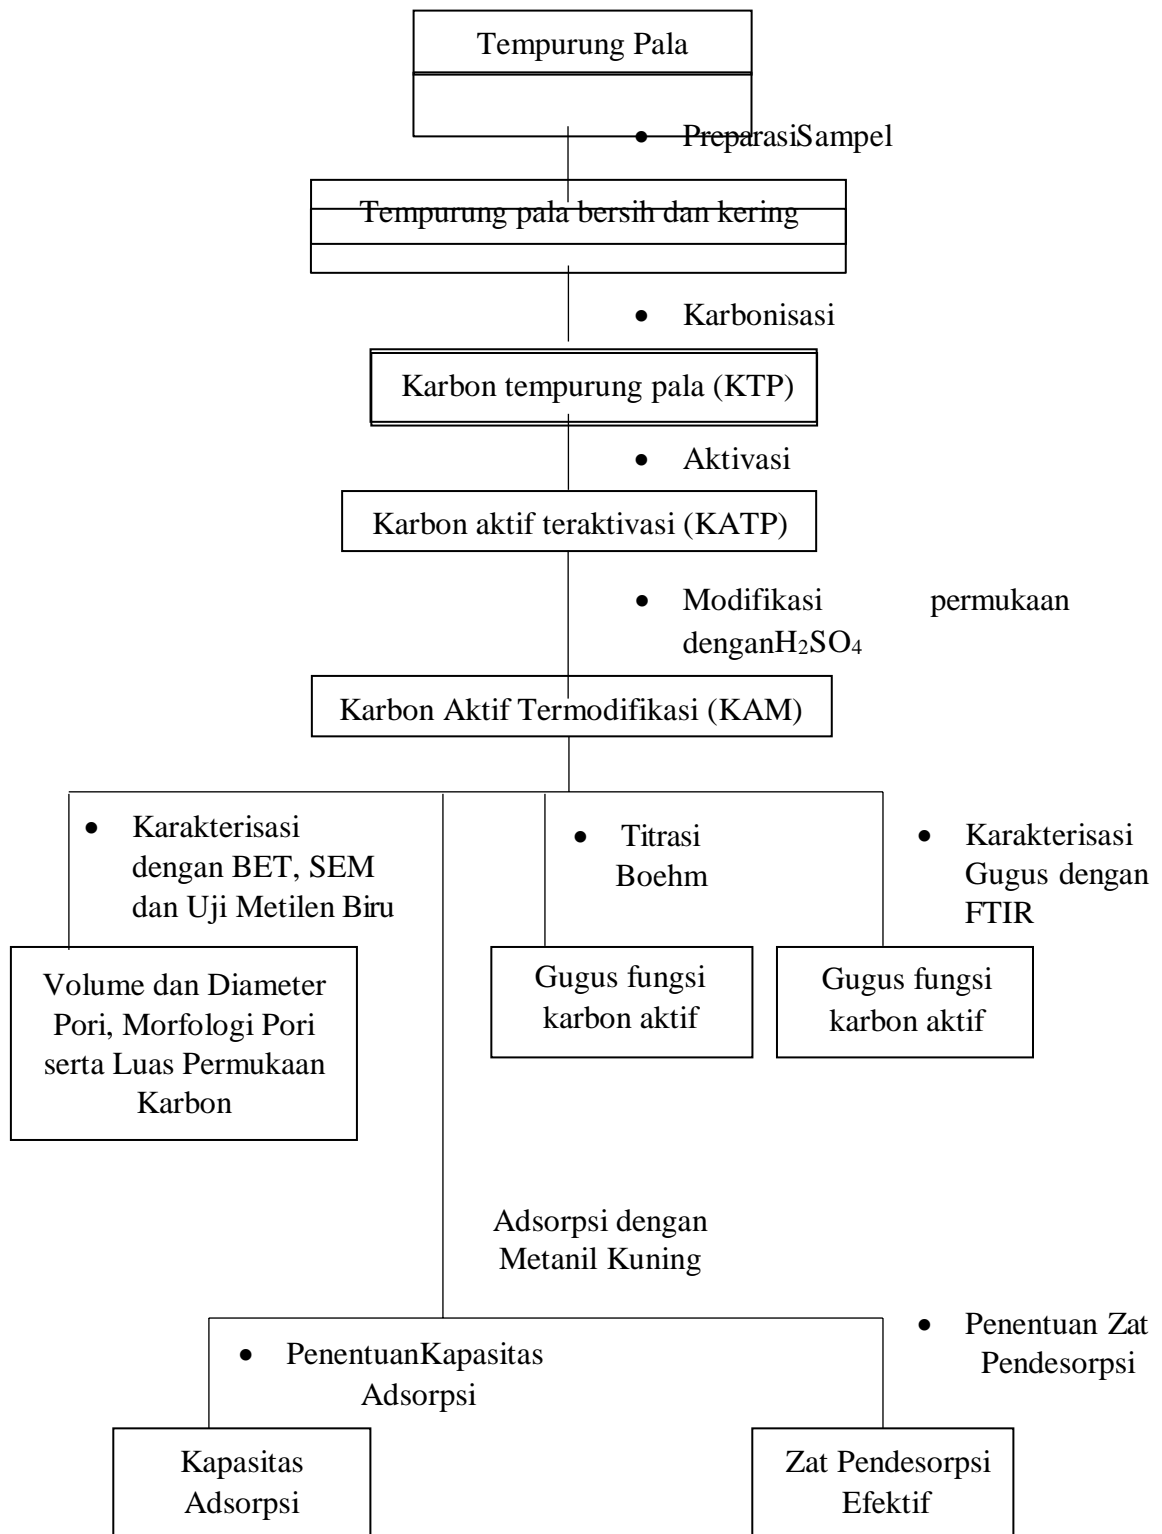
Tempurung Pala

• PreparasiSampel

Tempurung pala bersih dan kering

• Karbonisasi

Karbon tempurung pala (KTP)

• Aktivasi

Karbon aktif teraktivasi (KATP)

• Modifikasi permukaan denganH$_2$SO$_4$

Karbon Aktif Termodifikasi (KAM)

• Karakterisasi dengan BET, SEM dan Uji Metilen Biru

Volume dan Diameter Pori, Morfologi Pori serta Luas Permukaan Karbon

• Titrasi Boehm

Gugus fungsi karbon aktif

• Karakterisasi Gugus dengan FTIR

Gugus fungsi karbon aktif

Adsorpsi dengan Metanil Kuning

• PenentuanKapasitas Adsorpsi

Kapasitas Adsorpsi

• Penentuan Zat Pendesorpsi

Zat Pendesorpsi Efektif